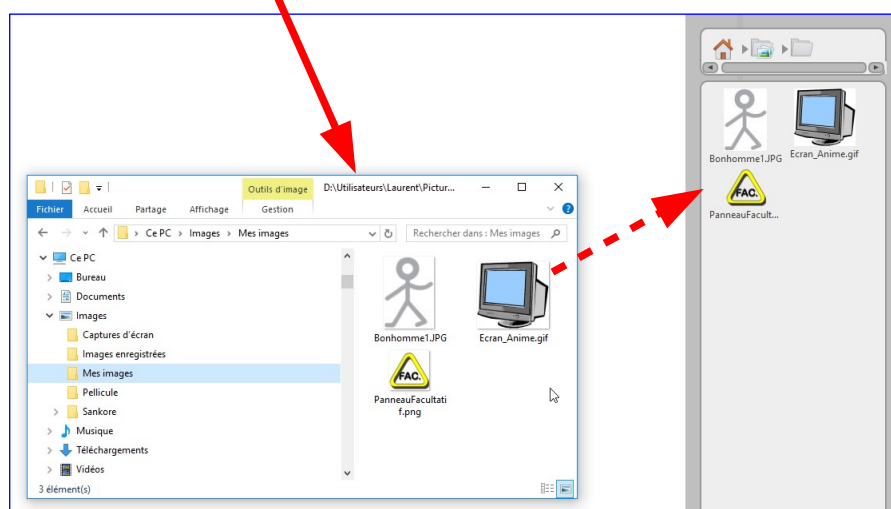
Outils d'image
D:\Utilisateurs\Laurent\Pictur...
Fichier
Accueil
Partage
Affichage
Gestion
Ce PC > Images > Mes images
Rechercher dans : Mes images
Ce PC
Bureau
Documents
Images
Captures d'écran
Images enregistrées
Mes images
Pellicule
Sankore
Musique
Téléchargements
Vidéos
3 élément(s)
FAC.
Bonhomme1.JPG
Ecran_Anime.gif
PanneauFacultatif.png
Bonhomme1.JPG
Ecran_Anime.gif
FAC.
PanneauFacult...